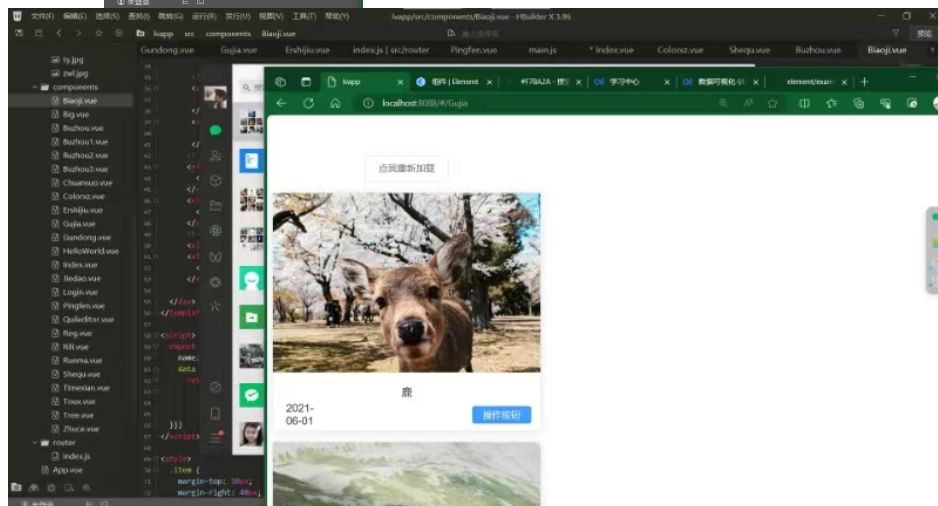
文件(F) 编辑(E) 选择(S) 查找(I) 跳转(G) 运行(R) 发行(U) 视图(V) 工具(T) 帮助(Y)
hvapp/src/components/Biaoji.vue - HBuilder X 3.96
hvapp > src > components > Biaoji.vue
Gundong.vue Gujia.vue Ershijiu.vue index.js | src/router Pingfen.vue main.js * index.vue Colonz.vue Shequ.vue Buzhou.vue Biaoji.vue
ty.jpg
zwl.jpg
components
Biaoji.vue
Big.vue
Buzhou.vue
Buzhou1.vue
Buzhou2.vue
Buzhou3.vue
Chuansuo.vue
Colonz.vue
Ershijiu.vue
Gujia.vue
Gundong.vue
HelloWorld.vue
Index.vue
Jiedao.vue
Login.vue
Pingfen.vue
Quileditor.vue
Reg.vue
Rili.vue
Runma.vue
Shequ.vue
Timexian.vue
Toox.vue
Tree.vue
Zhuce.vue
router
index.js
App.vue
</div>
</template>
<script>
export
name:
data
ret
}}
</script>
<style>
.item {
margin-top: 10px;
margin-right: 40px;
hvapp
组件 | Element
学习中心
数据可视化
element/exam
localhost:8080/#/Gujia
点我重新加载
鹿
2021-06-01
操作按钮